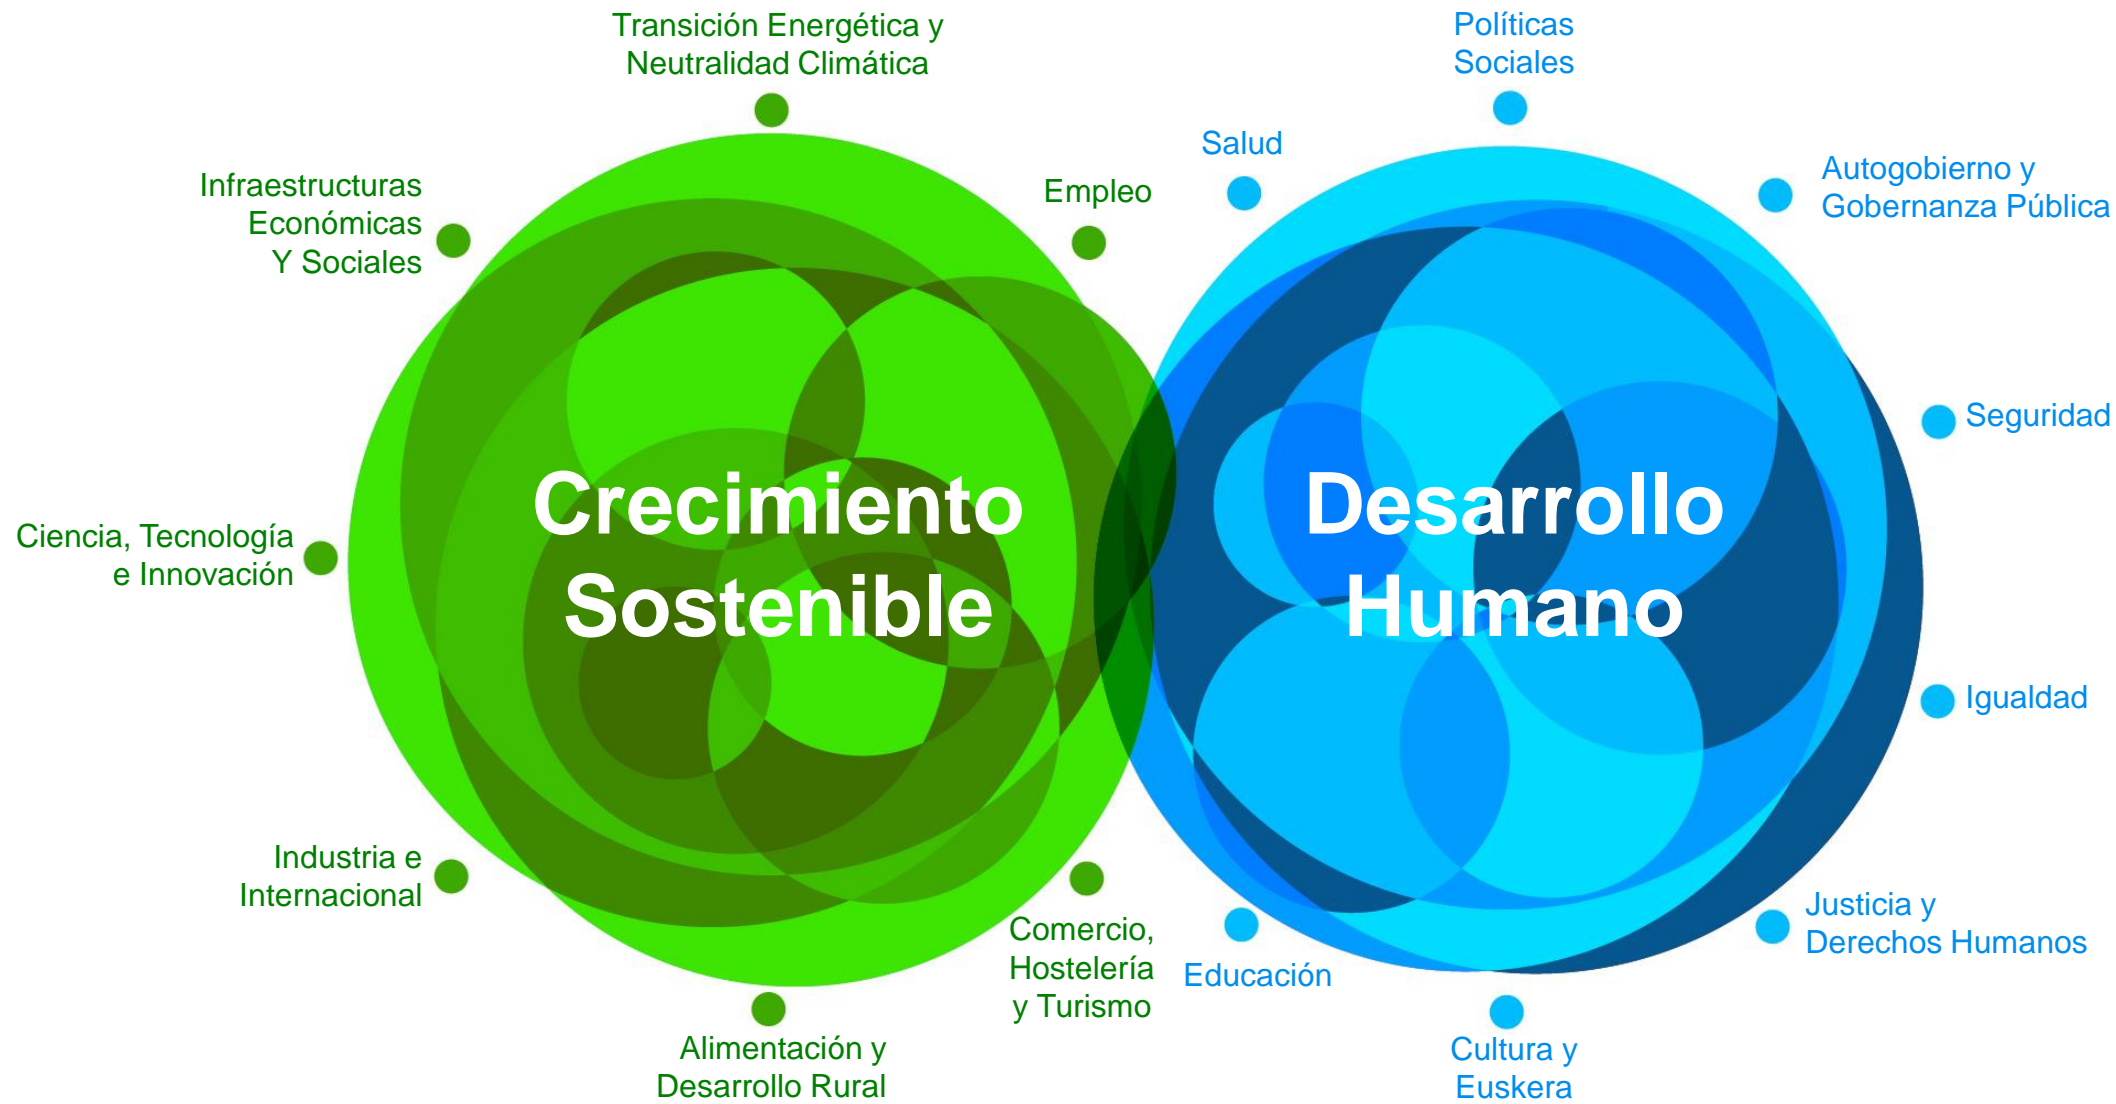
Transición Energética y Neutralidad Climática

Políticas Sociales

Infraestructuras Económicas Y Sociales

Empleo

Salud

Autogobierno y Gobernanza Pública

Seguridad

Crecimiento Sostenible

Desarrollo Humano

Ciencia, Tecnología e Innovación

Igualdad

Industria e Internacional

Comercio, Hostelería y Turismo

Educación

Justicia y Derechos Humanos

Alimentación y Desarrollo Rural

Cultura y Euskera